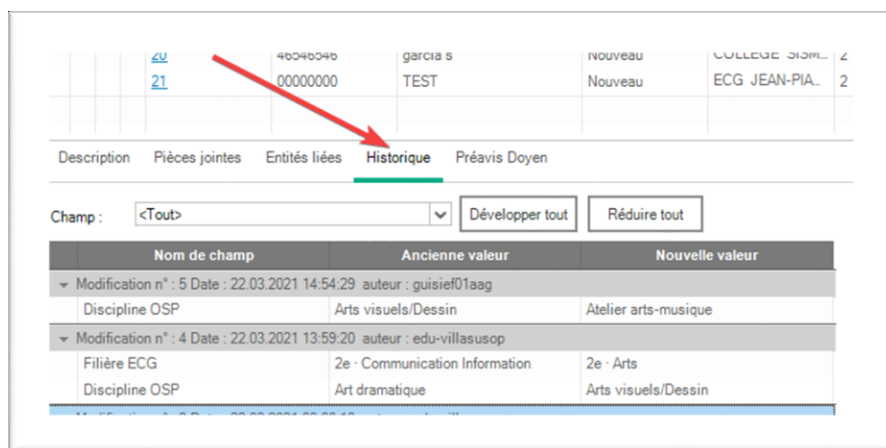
| | 20 | 46546546 | garcia s | Nouveau | COLLEGE SISM... | 2 |
|---|---|---|---|---|---|---|
| | 21 | 00000000 | TEST | Nouveau | ECG JEAN-PIA... | 2 |

Description Pièces jointes Entités liées Historique Préavis Doyen

Champ : <Tout> Développer tout Réduire tout

| Nom de champ | Ancienne valeur | Nouvelle valeur |
|---|---|---|
| Modification n° : 5 Date : 22.03.2021 14:54:29 auteur : guisief01aag | | |
| Discipline OSP | Arts visuels/Dessin | Atelier arts-musique |
| Modification n° : 4 Date : 22.03.2021 13:59:20 auteur : edu-villasusop | | |
| Filière ECG | 2e · Communication Information | 2e · Arts |
| Discipline OSP | Art dramatique | Arts visuels/Dessin |
| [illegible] | | |